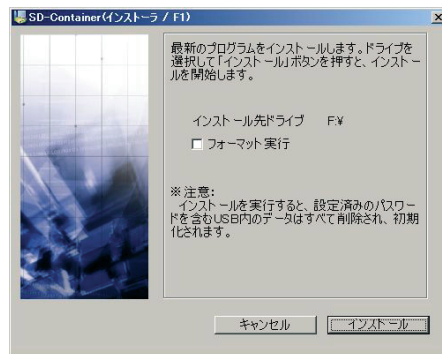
SD-Container(インストーラ / F1)

最新のプログラムをインストールします。ドライブを選択して「インストール」ボタンを押すと、インストールを開始します。

インストール先ドライブ　F:¥

フォーマット実行

※注意:
インストールを実行すると、設定済みのパスワードを含むUSB内のデータはすべて削除され、初期化されます。

キャンセル　インストール